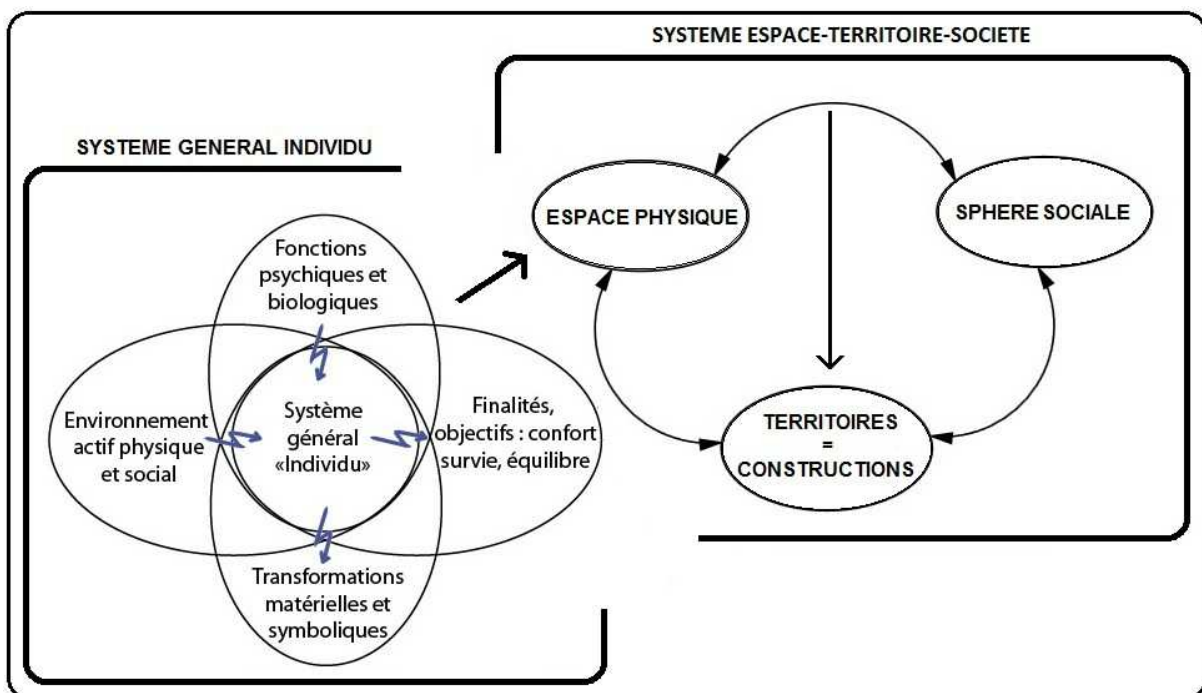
SYSTEME ESPACE-TERRITOIRE-SOCIETE

SYSTEME GENERAL INDIVIDU

ESPACE PHYSIQUE

SPHERE SOCIALE

Fonctions psychiques et biologiques

Environnement actif physique et social

Système général «Individu»

Finalités, objectifs : confort survie, équilibre

Transformations matérielles et symboliques

TERRITOIRES = CONSTRUCTIONS